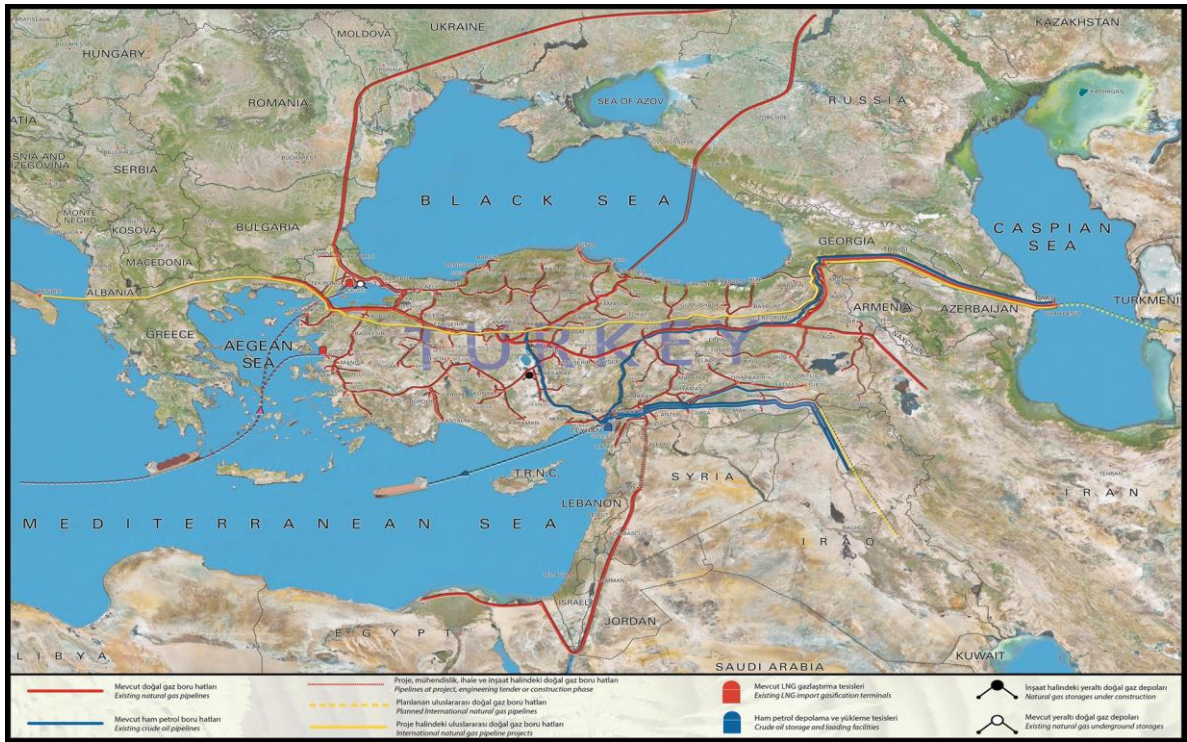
UKRAINE
KAZAKHSTAN
MOLDOVA
HUNGARY
ROMANIA
SEA OF AZOV
RUSSIA
ATIA
SNIA AND ZEGOVINA
SERBIA
BLACK SEA
MONTE NEGRO
KOSOVA
BULGARIA
GEORGIA
CASPIAN SEA
MACEDONIA
ALBANIA
ARMENIA
AZERBAIJAN
TURKMENIS
GREECE
TURKEY
AEGEAN SEA
T.R.N.C.
SYRIA
LEBANON
IRAN
MEDITERRANEAN SEA
IRAQ
ISRAEL
JORDAN
LIBYA
EGYPT
KUWAIT
SAUDI ARABIA

Mevcut doğal gaz boru hatları
Existing natural gas pipelines
Mevcut ham petrol boru hatları
Existing crude oil pipelines
Proje, mühendislik, ihale ve inşaat halindeki doğal gaz boru hatları
Pipelines at project, engineering tender or construction phase
Planlanan uluslararası doğal gaz boru hatları
Planned International natural gas pipelines
Proje halindeki uluslararası doğal gaz boru hatları
International natural gas pipeline projects
Mevcut LNG gazlaştırma tesisleri
Existing LNG import gasification terminals
Ham petrol depolama ve yükleme tesisleri
Crude oil storage and loading facilities
İnşaat halindeki yeraltı doğal gaz depoları
Natural gas storages under construction
Mevcut yeraltı doğal gaz depoları
Existing natural gas underground storages